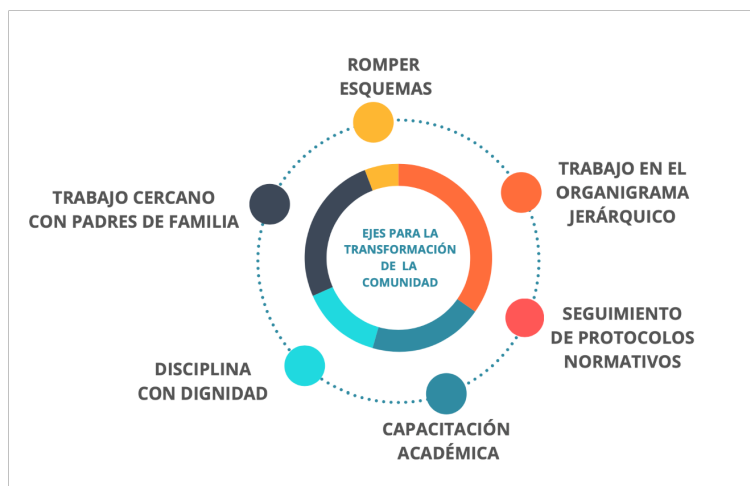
ROMPER ESQUEMAS

TRABAJO EN EL ORGANIGRAMA JERÁRQUICO

SEGUIMIENTO DE PROTOCOLOS NORMATIVOS

CAPACITACIÓN ACADÉMICA

DISCIPLINA CON DIGNIDAD

TRABAJO CERCANO CON PADRES DE FAMILIA

EJES PARA LA TRANSFORMACIÓN DE LA COMUNIDAD